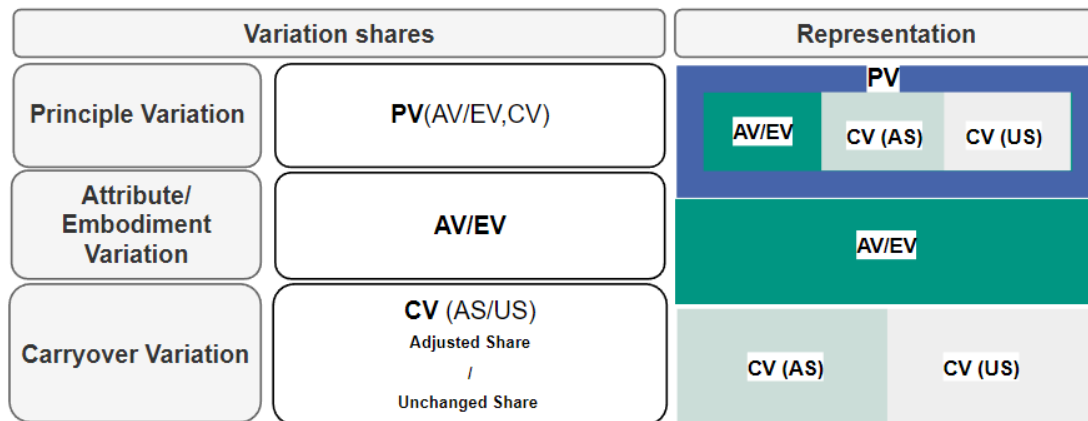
| Variation shares | | Representation |
|---|---|---|
| Principle Variation | PV(AV/EV,CV) | PV: AV/EV, CV (AS), CV (US) |
| Attribute/ Embodiment Variation | AV/EV | AV/EV |
| Carryover Variation | CV (AS/US) Adjusted Share / Unchanged Share | CV (AS), CV (US) |